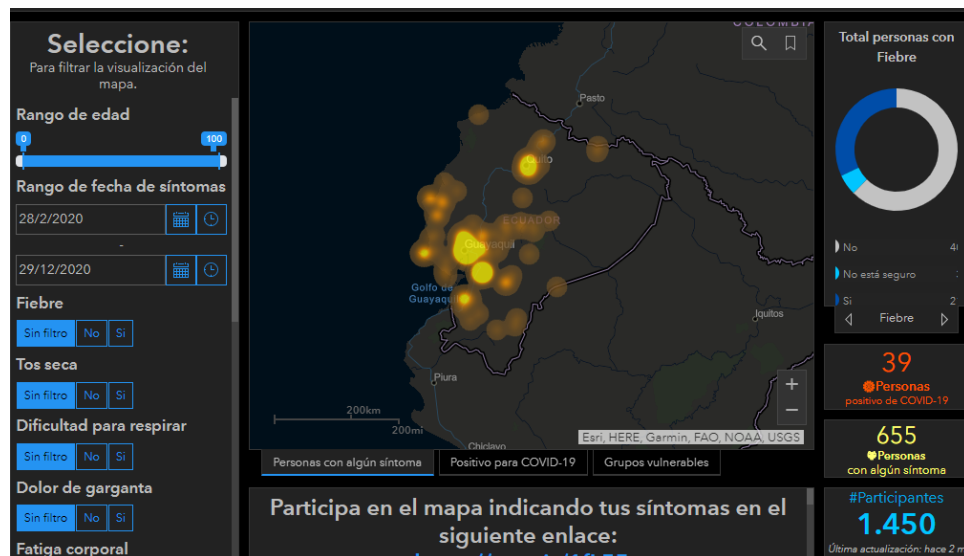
Seleccione:
Para filtrar la visualización del mapa.

Rango de edad
0
100

Rango de fecha de síntomas
28/2/2020
-
29/12/2020

Fiebre
Sin filtro No Si

Tos seca
Sin filtro No Si

Dificultad para respirar
Sin filtro No Si

Dolor de garganta
Sin filtro No Si

Fatiga corporal

COLOMBIA
Pasto
Quito
ECUADOR
Guayaquil
Golfo de Guayaquil
Iquitos
Piura
Chiclayo
200km
200mi
Esri, HERE, Garmin, FAO, NOAA, USGS
+
−

Personas con algún síntoma
Positivo para COVID-19
Grupos vulnerables

Participa en el mapa indicando tus síntomas en el siguiente enlace:

Total personas con Fiebre
No 4
No está seguro
Si 2
Fiebre

39
Personas
positivo de COVID-19

655
Personas
con algún síntoma

#Participantes
1.450
Última actualización: hace 2 m